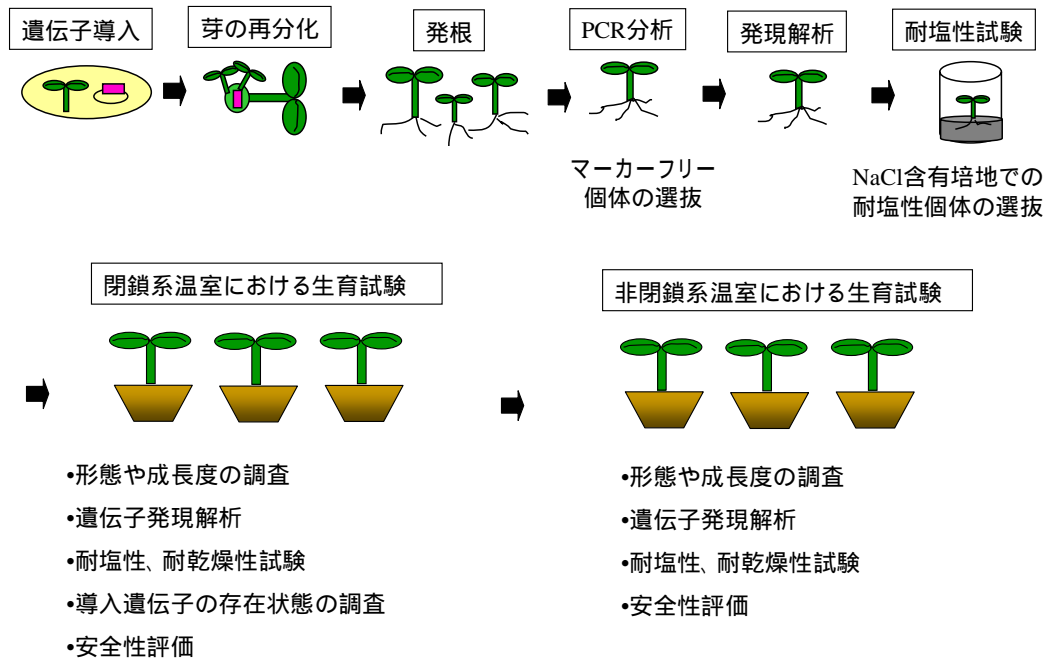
遺伝子導入

芽の再分化

発根

PCR分析

マーカーフリー個体の選抜

発現解析

耐塩性試験

NaCl含有培地での耐塩性個体の選抜

閉鎖系温室における生育試験

•形態や成長度の調査
•遺伝子発現解析
•耐塩性、耐乾燥性試験
•導入遺伝子の存在状態の調査
•安全性評価

非閉鎖系温室における生育試験

•形態や成長度の調査
•遺伝子発現解析
•耐塩性、耐乾燥性試験
•安全性評価